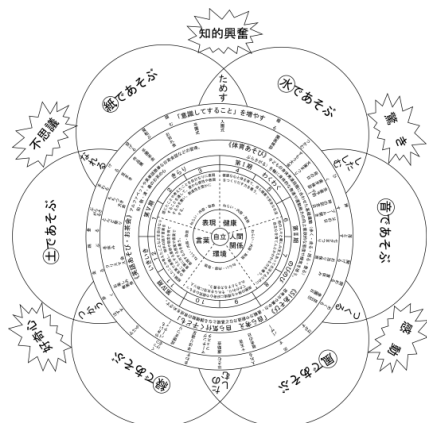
知的興奮

紙であそぶ

水であそぶ

驚き

音であそぶ

感動

風であそぶ

ためす

かかわる

くらべる

つくる

好奇心

不思議

土であそぶ

「意識してすること」を増やす

健康

人間関係

環境

言葉

表現

自己

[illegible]